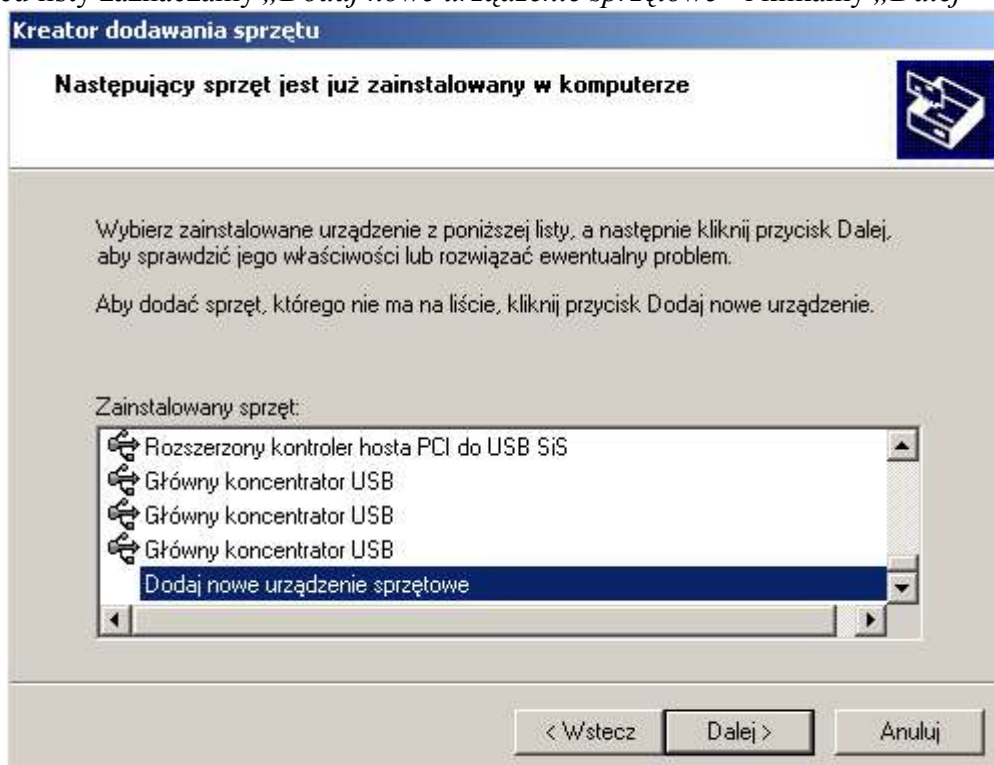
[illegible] listy zaznaczamy „Dodaj nowe urządzenie sprzętowe" i klikamy „Dalej"

Kreator dodawania sprzętu

Następujący sprzęt jest już zainstalowany w komputerze

Wybierz zainstalowane urządzenie z poniższej listy, a następnie kliknij przycisk Dalej, aby sprawdzić jego właściwości lub rozwiązać ewentualny problem.

Aby dodać sprzęt, którego nie ma na liście, kliknij przycisk Dodaj nowe urządzenie.

Zainstalowany sprzęt:

Rozszerzony kontroler hosta PCI do USB SiS
Główny koncentrator USB
Główny koncentrator USB
Główny koncentrator USB
Dodaj nowe urządzenie sprzętowe

< Wstecz
Dalej >
Anuluj